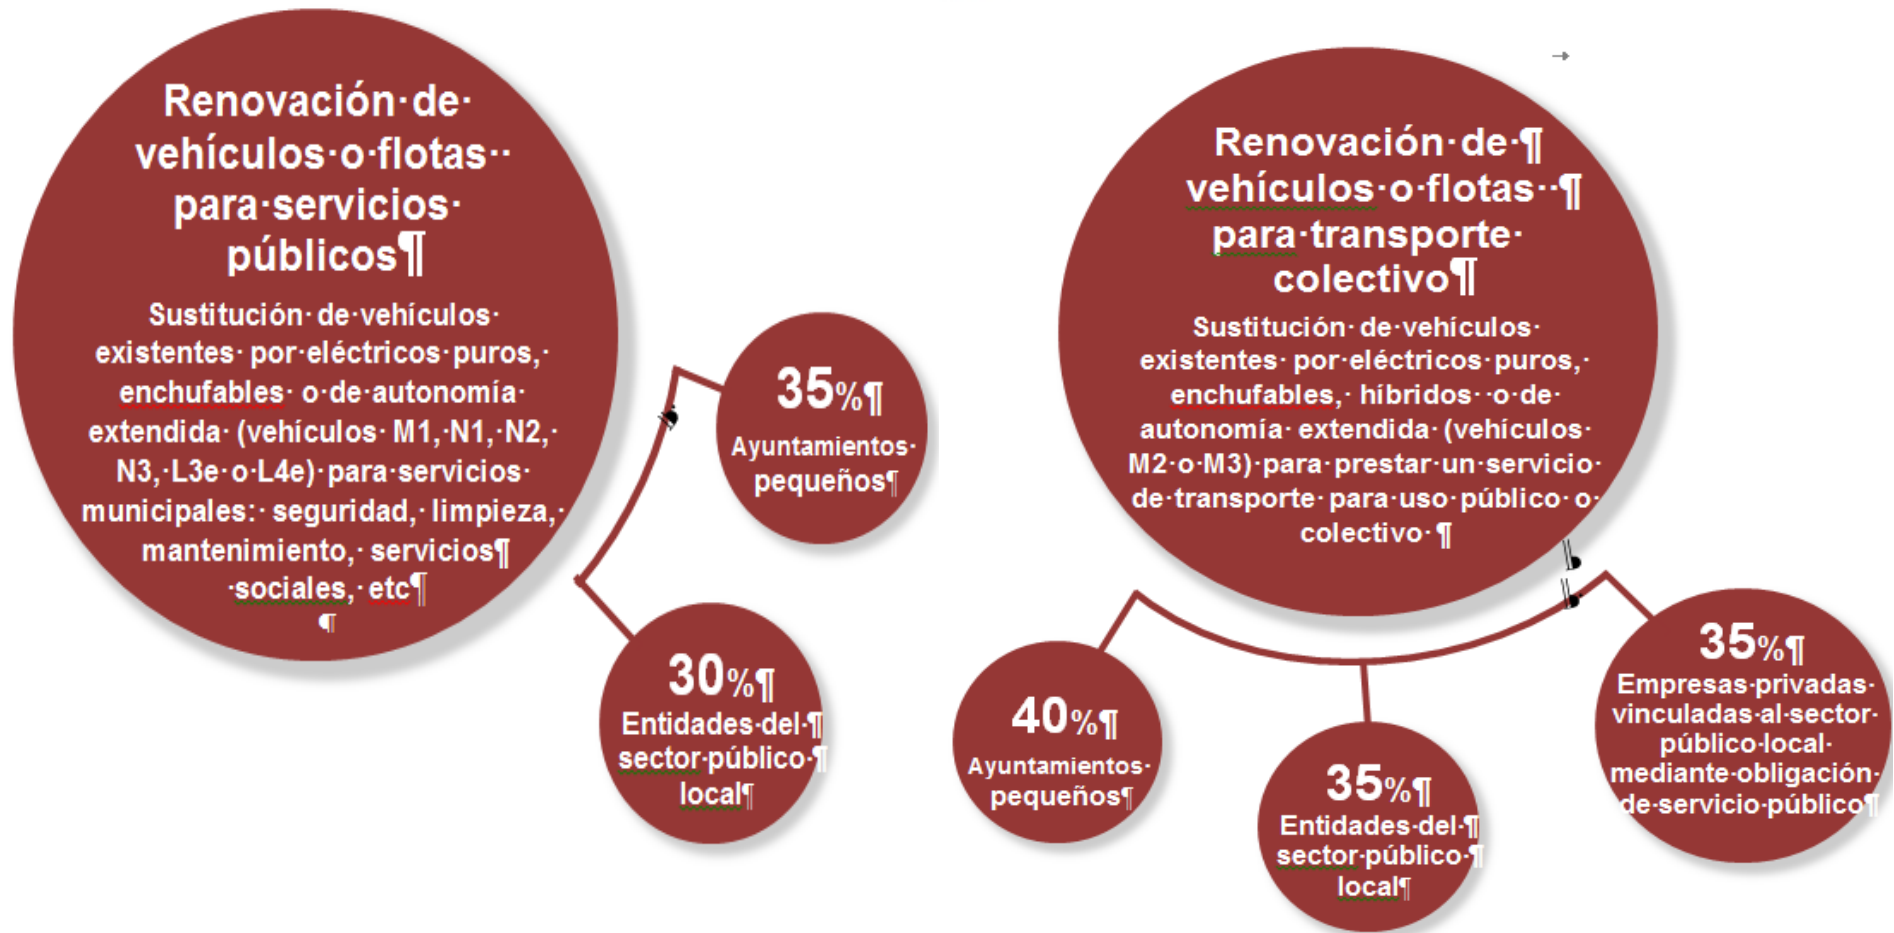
Renovación de vehículos o flotas para servicios públicos

Sustitución de vehículos existentes por eléctricos puros, enchufables o de autonomía extendida (vehículos M1, N1, N2, N3, L3e o L4e) para servicios municipales: seguridad, limpieza, mantenimiento, servicios sociales, etc

35%
Ayuntamientos pequeños

30%
Entidades del sector público local

Renovación de vehículos o flotas para transporte colectivo

Sustitución de vehículos existentes por eléctricos puros, enchufables, híbridos o de autonomía extendida (vehículos M2 o M3) para prestar un servicio de transporte para uso público o colectivo

40%
Ayuntamientos pequeños

35%
Entidades del sector público local

35%
Empresas privadas vinculadas al sector público local mediante obligación de servicio público